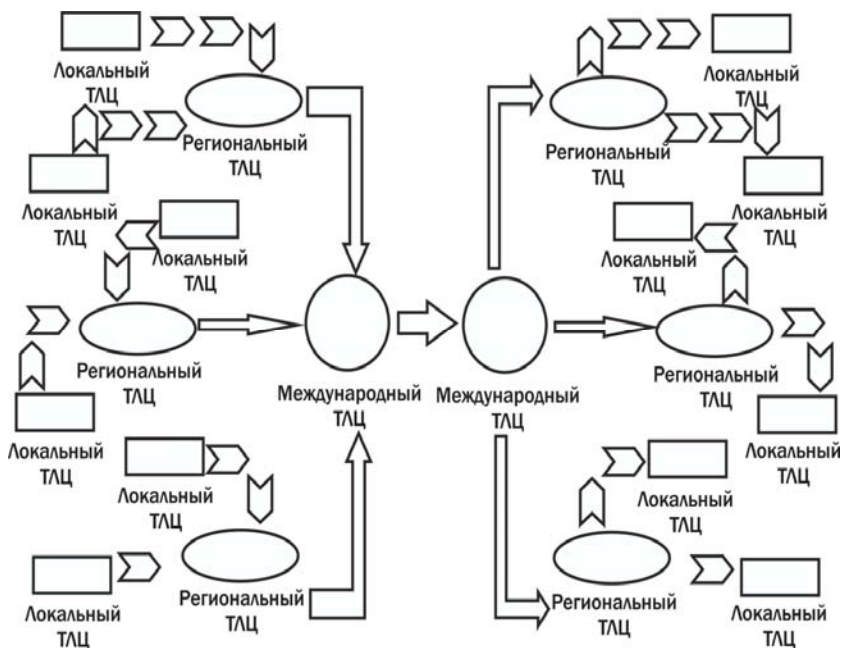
Локальный ТЛЦ

Региональный ТЛЦ

Локальный ТЛЦ

Локальный ТЛЦ

Региональный ТЛЦ

Локальный ТЛЦ

Локальный ТЛЦ

Локальный ТЛЦ

Региональный ТЛЦ

Международный ТЛЦ

Международный ТЛЦ

Локальный ТЛЦ

Региональный ТЛЦ

Локальный ТЛЦ

Локальный ТЛЦ

Региональный ТЛЦ

Локальный ТЛЦ

Локальный ТЛЦ

Региональный ТЛЦ

Локальный ТЛЦ